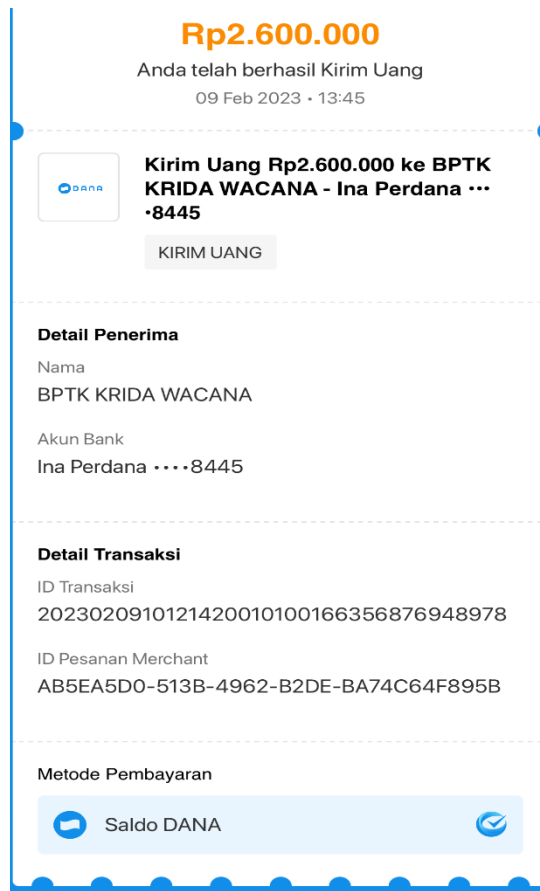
Rp2.600.000
Anda telah berhasil Kirim Uang
09 Feb 2023 • 13:45

DANA

Kirim Uang Rp2.600.000 ke BPTK KRIDA WACANA - Ina Perdana ••••8445

KIRIM UANG

Detail Penerima

Nama
BPTK KRIDA WACANA

Akun Bank
Ina Perdana ••••8445

Detail Transaksi

ID Transaksi
2023020910121420010100166356876948978

ID Pesanan Merchant
AB5EA5D0-513B-4962-B2DE-BA74C64F895B

Metode Pembayaran

Saldo DANA